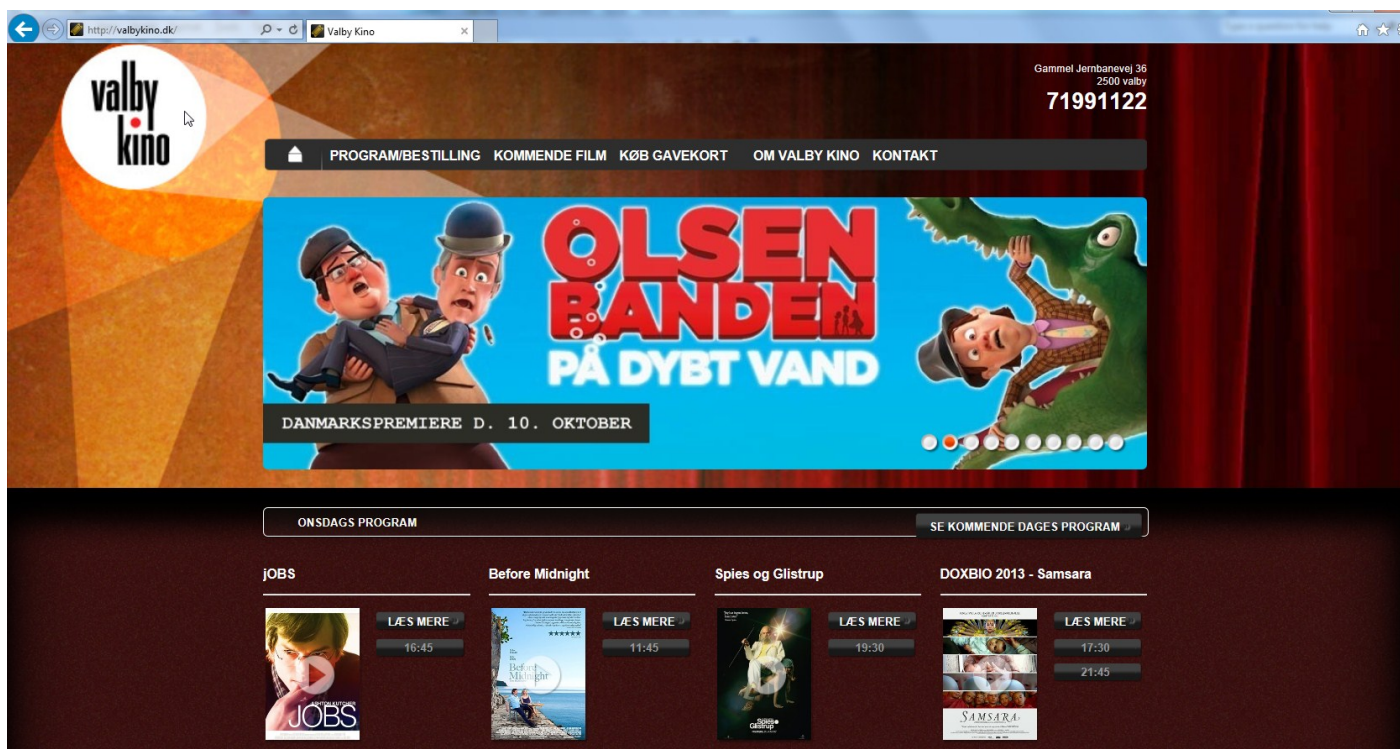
http://valbykino.dk/

Valby Kino

valby kino

Gammel Jernbanevej 36
2500 valby
71991122

PROGRAM/BESTILLING KOMMENDE FILM KØB GAVEKORT OM VALBY KINO KONTAKT

OLSEN BANDEN PÅ DYBT VAND

DANMARKSPREMIERE D. 10. OKTOBER

ONSDAGS PROGRAM

SE KOMMENDE DAGES PROGRAM

jOBS

LÆS MERE

16:45

JOBS

Before Midnight

LÆS MERE

11:45

Before Midnight

Spies og Glistrup

LÆS MERE

19:30

Spies og Glistrup

DOXBIO 2013 - Samsara

LÆS MERE

17:30

21:45

SAMSARA